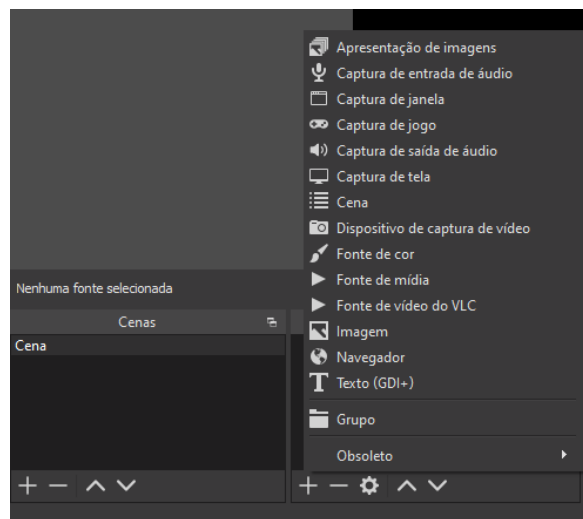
Apresentação de imagens
Captura de entrada de áudio
Captura de janela
Captura de jogo
Captura de saída de áudio
Captura de tela
Cena
Dispositivo de captura de vídeo
Fonte de cor
Fonte de mídia
Fonte de vídeo do VLC
Imagem
Navegador
Texto (GDI+)
Grupo
Obsoleto

Nenhuma fonte selecionada
Cenas
Cena